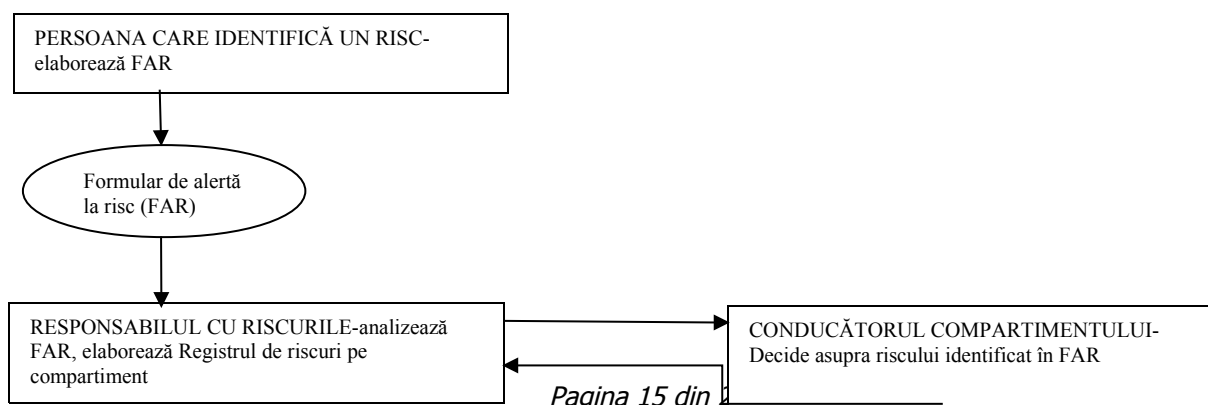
PERSOANA CARE IDENTIFICĂ UN RISC-elaborează FAR

Formular de alertă la risc (FAR)

RESPONSABILUL CU RISCURILE-analizează FAR, elaborează Registrul de riscuri pe compartiment

CONDUCĂTORUL COMPARTIMENTULUI-Decide asupra riscului identificat în FAR

Pagina 15 din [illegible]